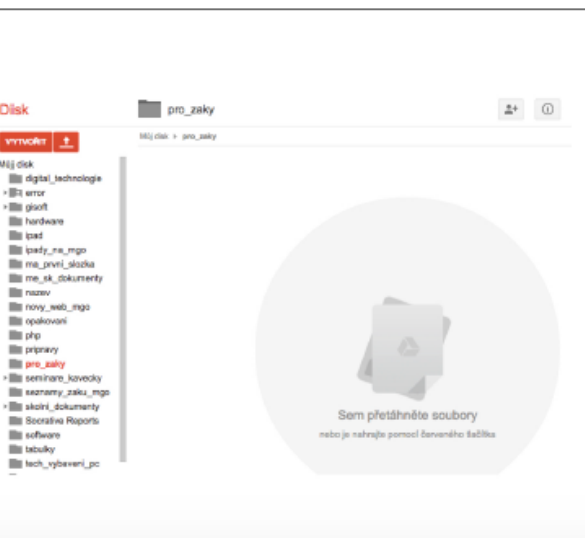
Disk

pro_zaky

VYTVOŘIT

Můj disk > pro_zaky

Můj disk
digital_technologie
error
gisoft
hardware
ipad
ipady_na_mgo
ma_prvni_slozka
me_sk_dokumenty
nazev
novy_web_mgo
opakovani
php
pripravy
pro_zaky
seminare_kavecky
seznamy_zaku_mgo
skolni_dokumenty
Socrative Reports
software
tabulky
tech_vybaveni_pc

Sem přetáhněte soubory
nebo je nahrajte pomocí červeného tlačítka